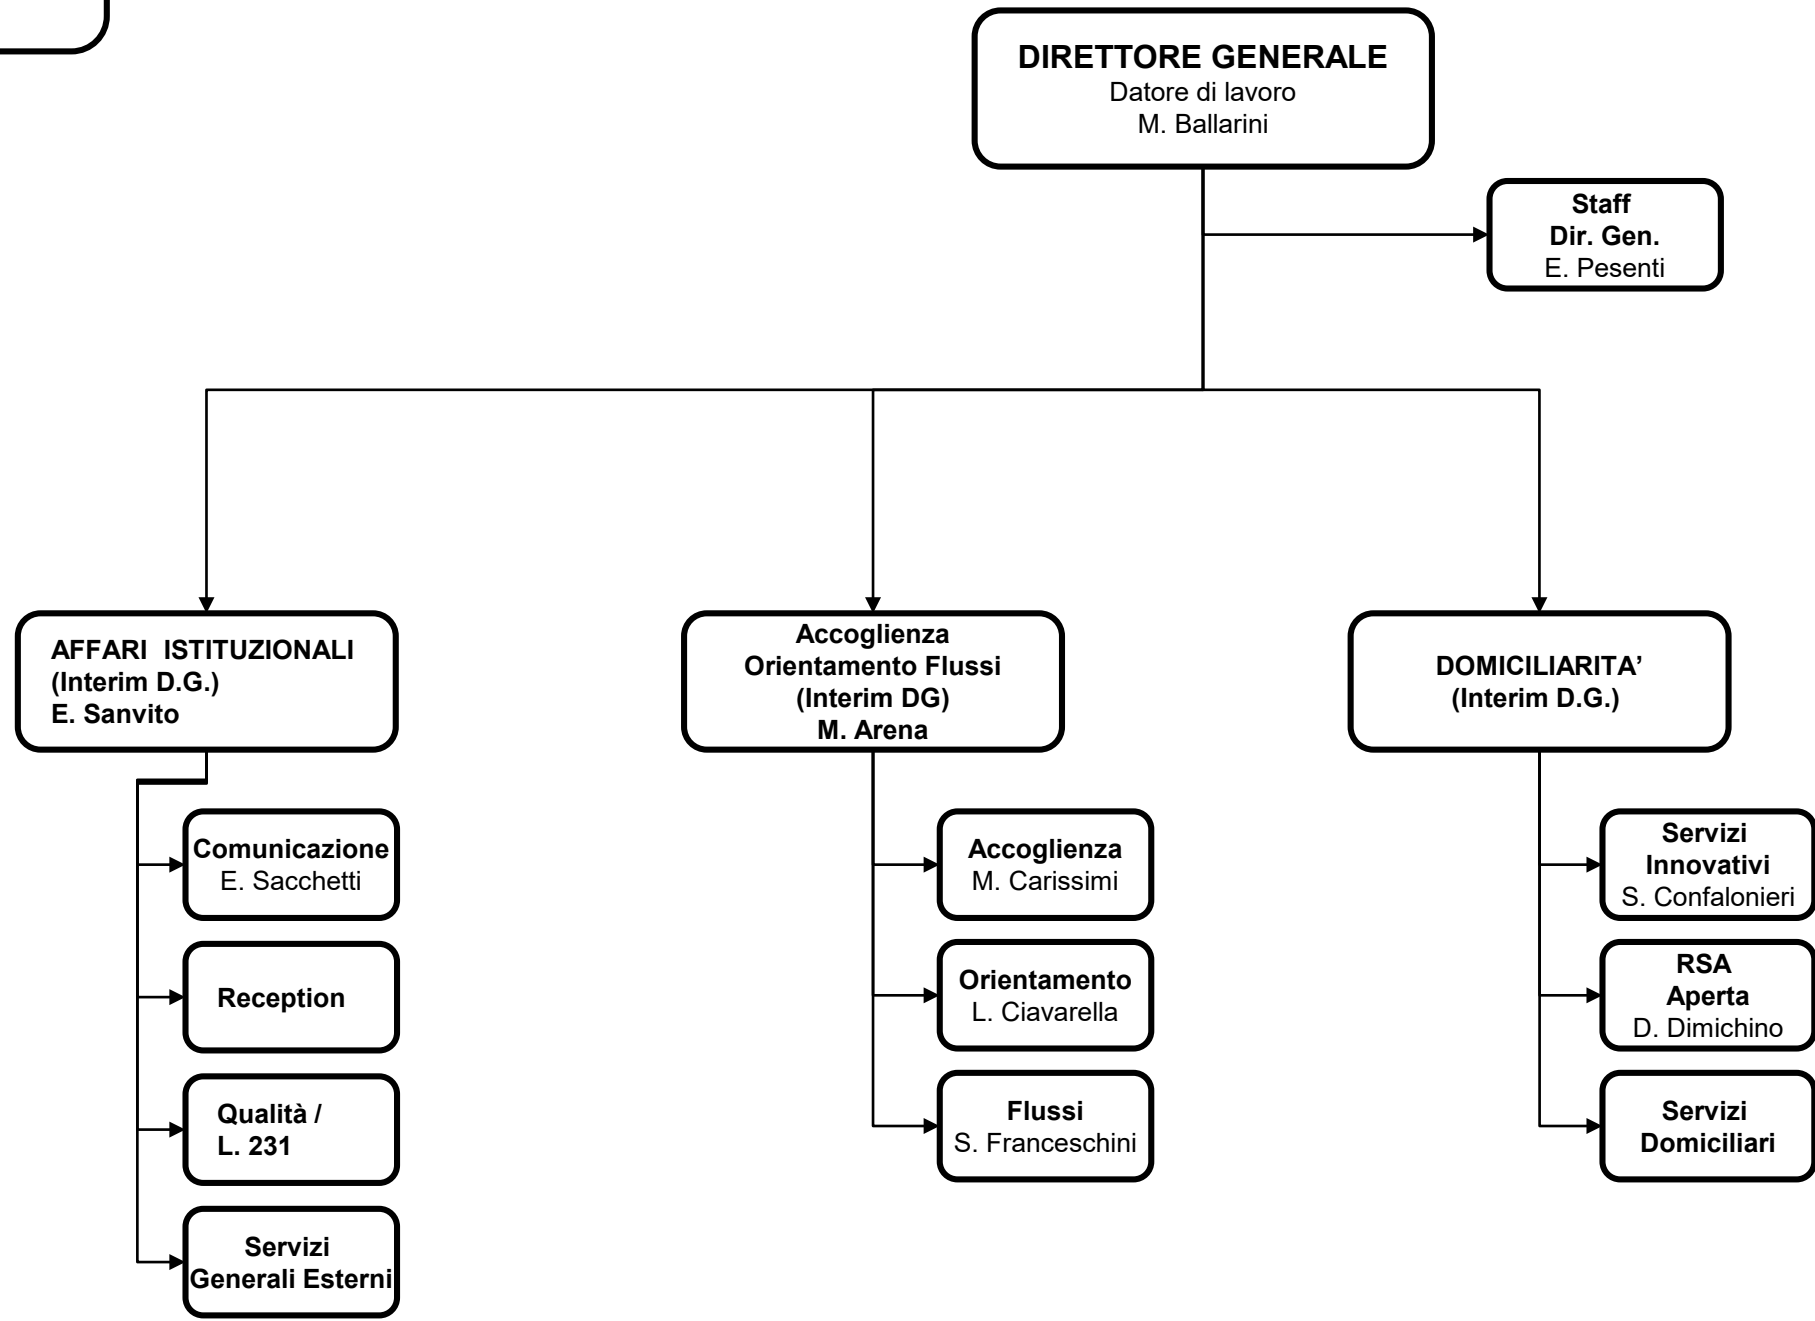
DIRETTORE GENERALE
Datore di lavoro
M. Ballarini

Staff
Dir. Gen.
E. Pesenti

AFFARI ISTITUZIONALI
(Interim D.G.)
E. Sanvito

Comunicazione
E. Sacchetti

Reception

Qualità /
L. 231

Servizi
Generali Esterni

Accoglienza
Orientamento Flussi
(Interim DG)
M. Arena

Accoglienza
M. Carissimi

Orientamento
L. Ciavarella

Flussi
S. Franceschini

DOMICILIARITA'
(Interim D.G.)

Servizi
Innovativi
S. Confalonieri

RSA
Aperta
D. Dimichino

Servizi
Domiciliari